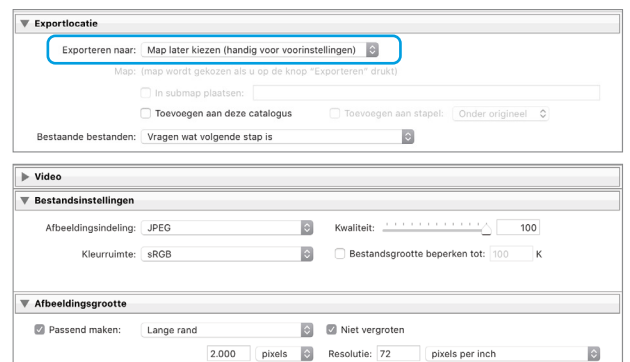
▼ Exportlocatie

Exporteren naar: Map later kiezen (handig voor voorinstellingen)

Map: (map wordt gekozen als u op de knop "Exporteren" drukt)

In submap plaatsen:

Toevoegen aan deze catalogus

Toevoegen aan stapel: Onder origineel

Bestaande bestanden: Vragen wat volgende stap is

▶ Video

▼ Bestandsinstellingen

Afbeeldingsindeling: JPEG

Kwaliteit: 100

Kleurruimte: sRGB

Bestandsgrootte beperken tot: 100 K

▼ Afbeeldingsgrootte

Passend maken: Lange rand

Niet vergroten

2.000 pixels

Resolutie: 72 pixels per inch